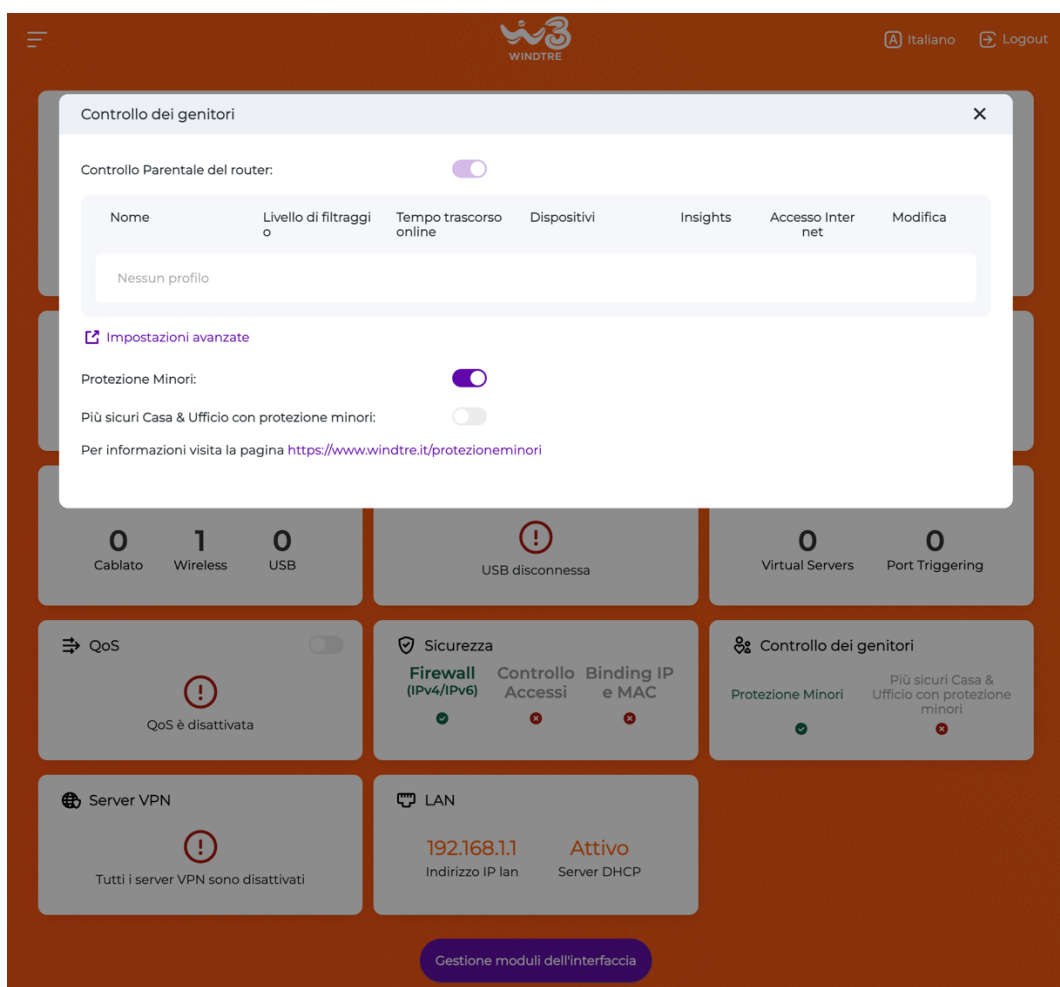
WINDTRE

Italiano Logout

Controllo dei genitori

Controllo Parentale del router:

| Nome | Livello di filtraggio | Tempo trascorso online | Dispositivi | Insights | Accesso Internet | Modifica |
|---|---|---|---|---|---|---|
| Nessun profilo | | | | | | |

Impostazioni avanzate

Protezione Minori:

Più sicuri Casa & Ufficio con protezione minori:

Per informazioni visita la pagina https://www.windtre.it/protezioneminori

0 Cablato 1 Wireless 0 USB

USB disconnessa

0 Virtual Servers 0 Port Triggering

QoS

QoS è disattivata

Sicurezza

Firewall (IPv4/IPv6) Controllo Accessi Binding IP e MAC

Controllo dei genitori

Protezione Minori Più sicuri Casa & Ufficio con protezione minori

Server VPN

Tutti i server VPN sono disattivati

LAN

192.168.1.1 Indirizzo IP lan

Attivo Server DHCP

Gestione moduli dell'interfaccia